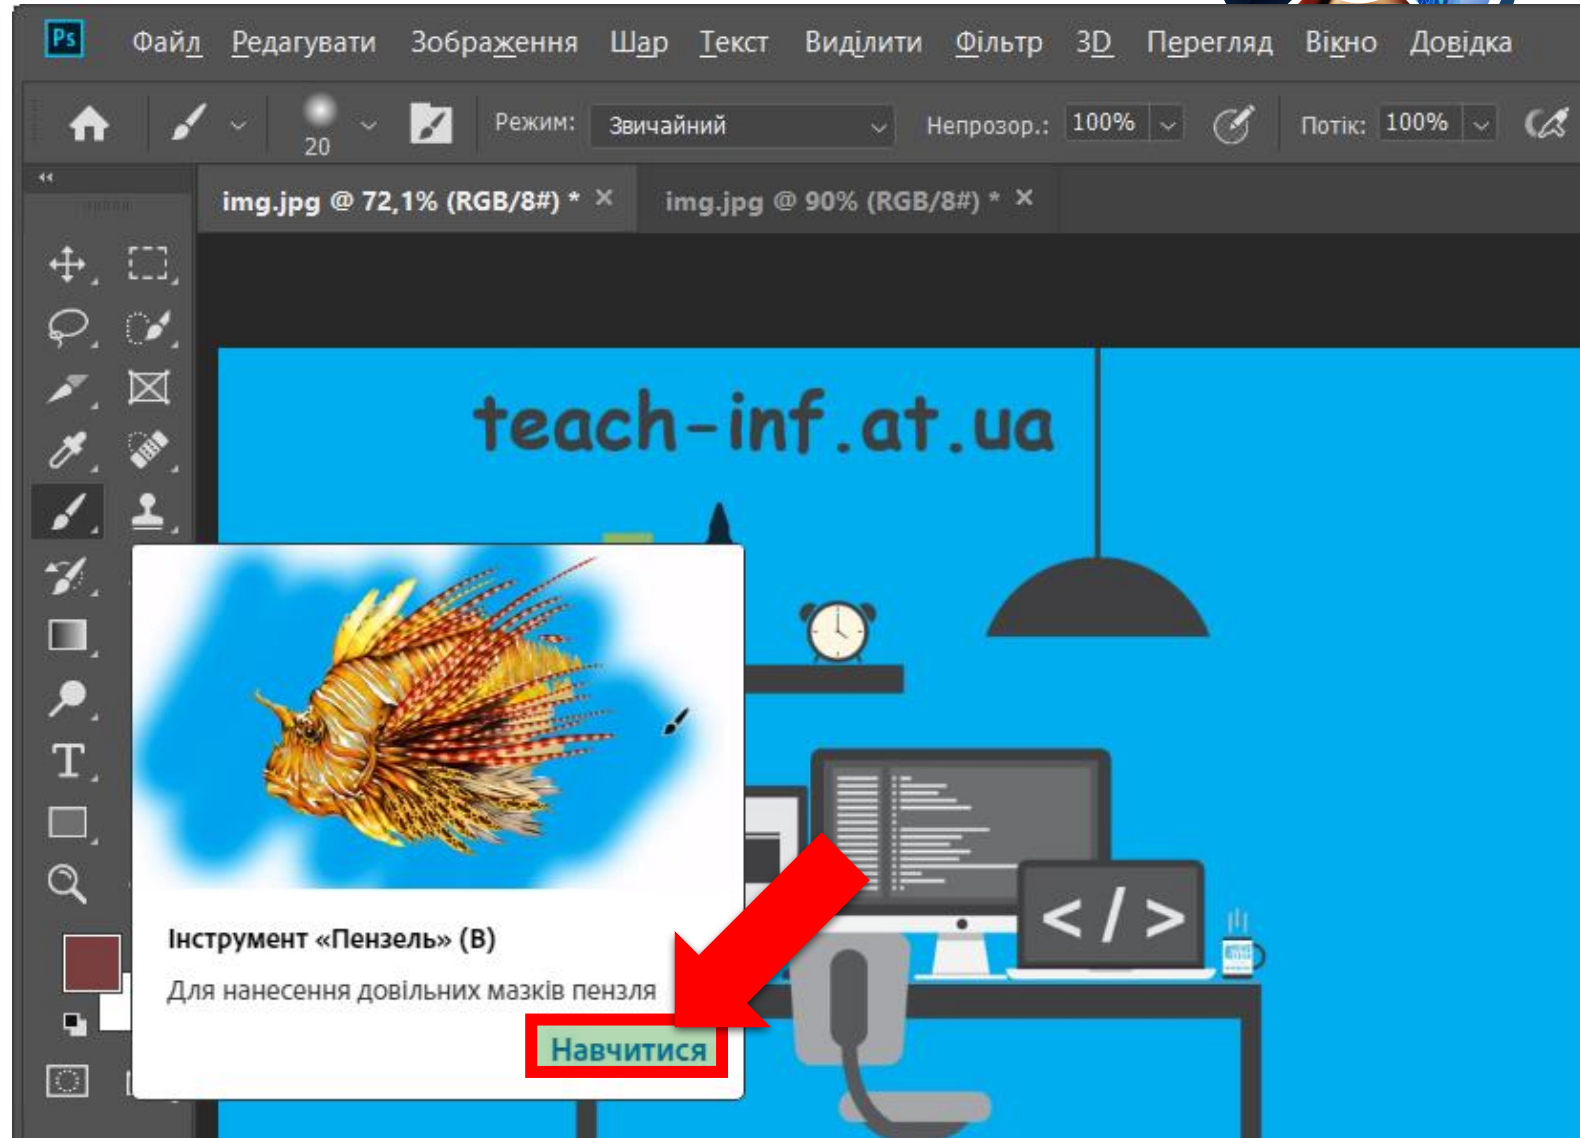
Ps Файл Редагувати Зображення Шар Текст Виділити Фільтр 3D Перегляд Вікно Довідка

20 Режим: Звичайний Непрозор.: 100% Потік: 100%

img.jpg @ 72,1% (RGB/8#) * ×   img.jpg @ 90% (RGB/8#) * ×

teach-inf.at.ua

Інструмент «Пензель» (B)

Для нанесення довільних мазків пензля

Навчитися

</ >